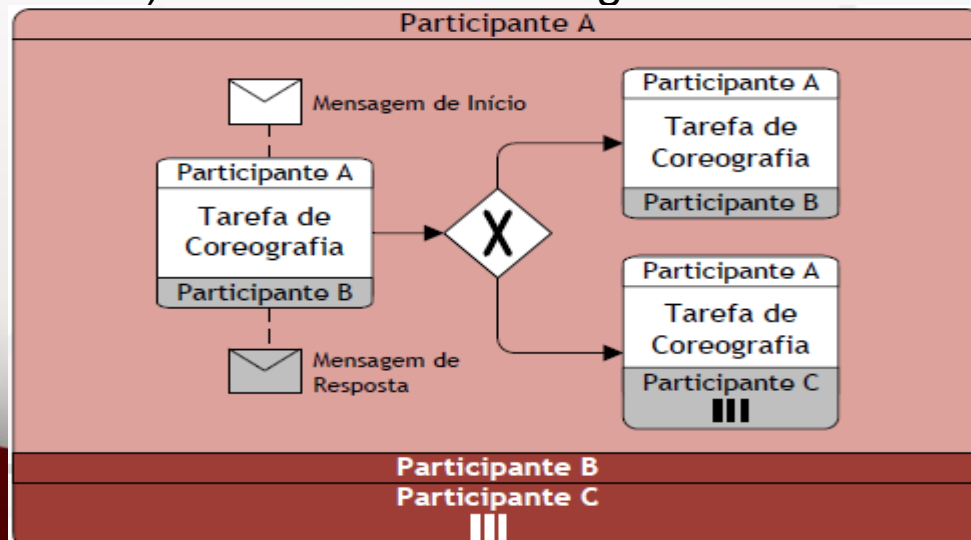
Participante A

Mensagem de Início

Participante A
Tarefa de Coreografia
Participante B

Mensagem de Resposta

X

Participante A
Tarefa de Coreografia
Participante B

Participante A
Tarefa de Coreografia
Participante C
III

Participante B
Participante C
III